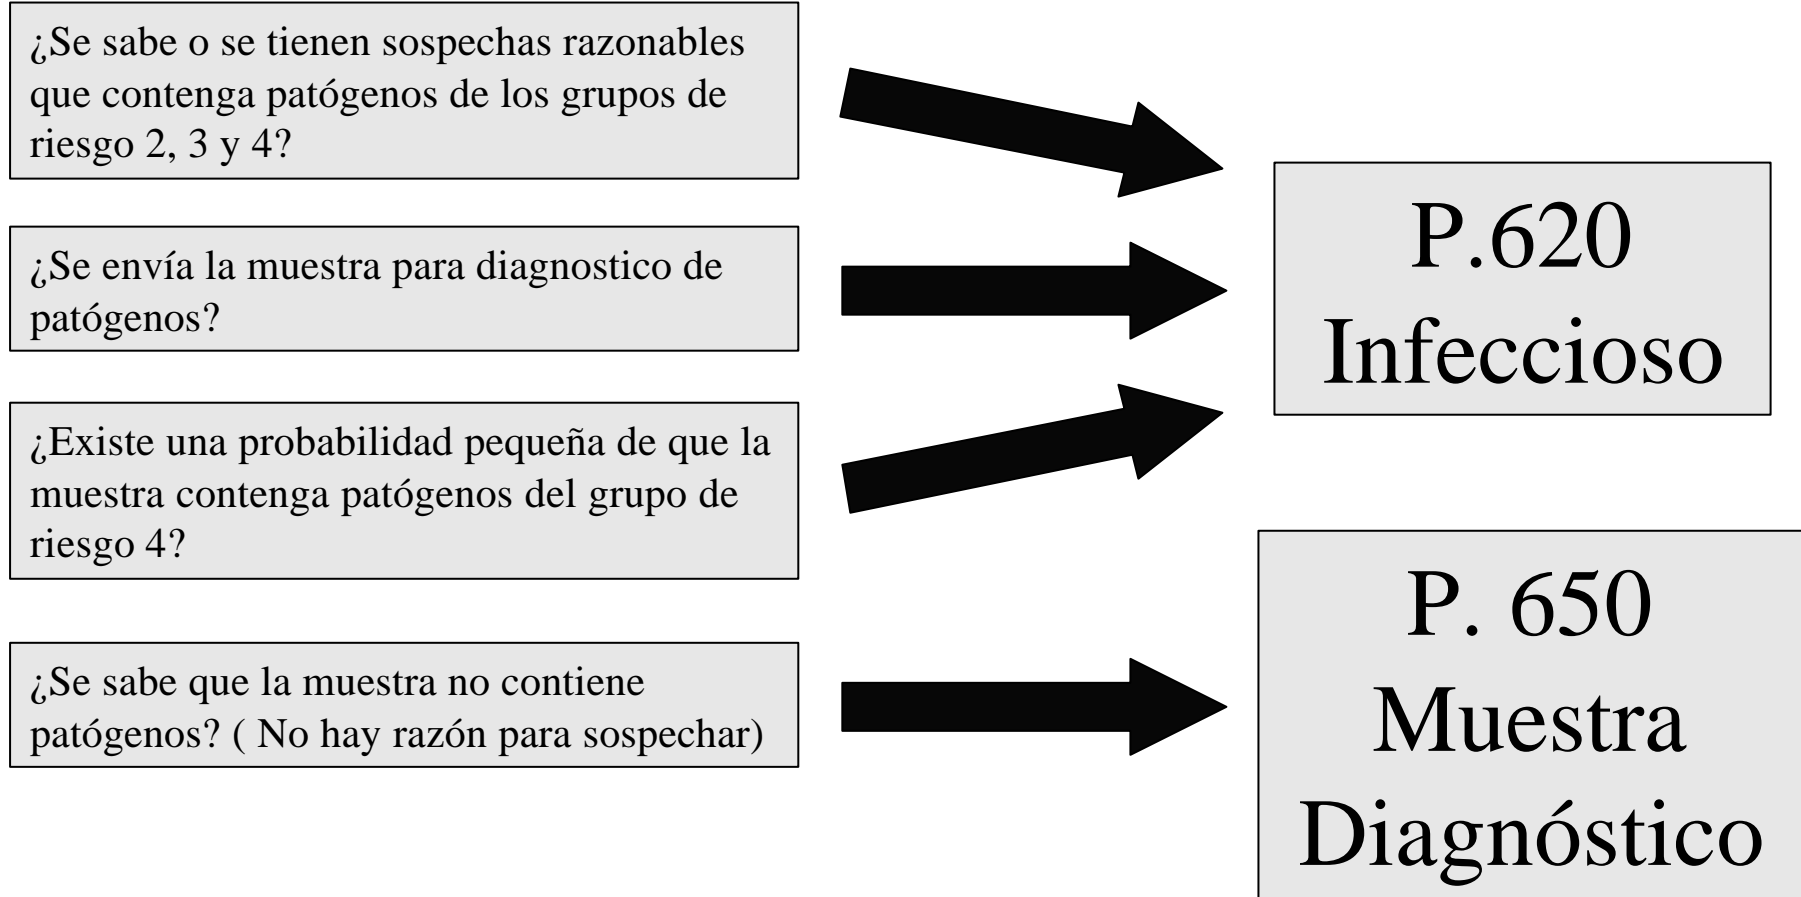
¿Se sabe o se tienen sospechas razonables que contenga patógenos de los grupos de riesgo 2, 3 y 4?

¿Se envía la muestra para diagnostico de patógenos?

¿Existe una probabilidad pequeña de que la muestra contenga patógenos del grupo de riesgo 4?

¿Se sabe que la muestra no contiene patógenos? ( No hay razón para sospechar)

P.620
Infeccioso

P. 650
Muestra
Diagnóstico